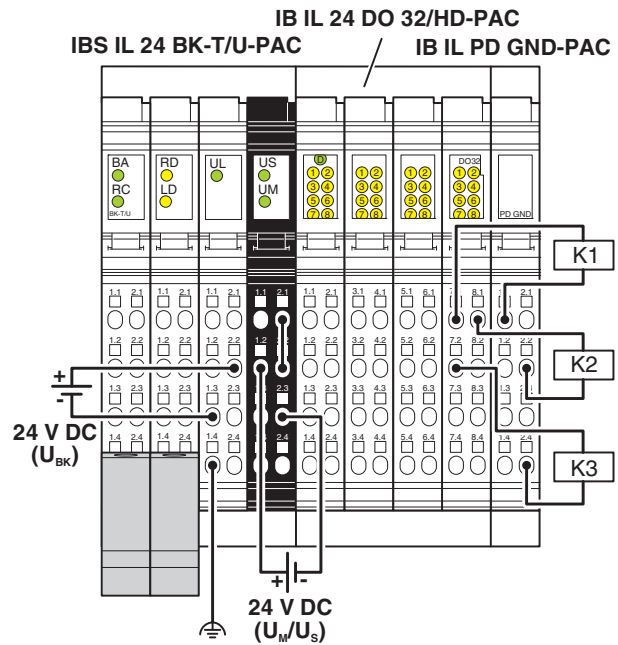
IB IL 24 DO 32/HD-PAC
IBS IL 24 BK-T/U-PAC
IB IL PD GND-PAC

BA
RC
BK-T/U
RD
LD
UL
US
UM
D
1 2
3 4
5 6
7 8
1 2
3 4
5 6
7 8
1 2
3 4
5 6
7 8
DO32
1 2
3 4
5 6
7 8
PD GND

K1
K2
K3

1.1 2.1 1.1 2.1 1.1 2.1 1.1 2.1 1.1 2.1 3.1 4.1 5.1 6.1 7.1 8.1 1.1 2.1
1.2 2.2 1.2 2.2 1.2 2.2 1.2 2.2 1.2 2.2 3.2 4.2 5.2 6.2 7.2 8.2 1.2 2.2
1.3 2.3 1.3 2.3 1.3 2.3 1.3 2.3 1.3 2.3 3.3 4.3 5.3 6.3 7.3 8.3 1.3 2.3
1.4 2.4 1.4 2.4 1.4 2.4 1.4 2.4 1.4 2.4 3.4 4.4 5.4 6.4 7.4 8.4 1.4 2.4

+
-
24 V DC
($U_{BK}$)

+
-
24 V DC
($U_M/U_S$)